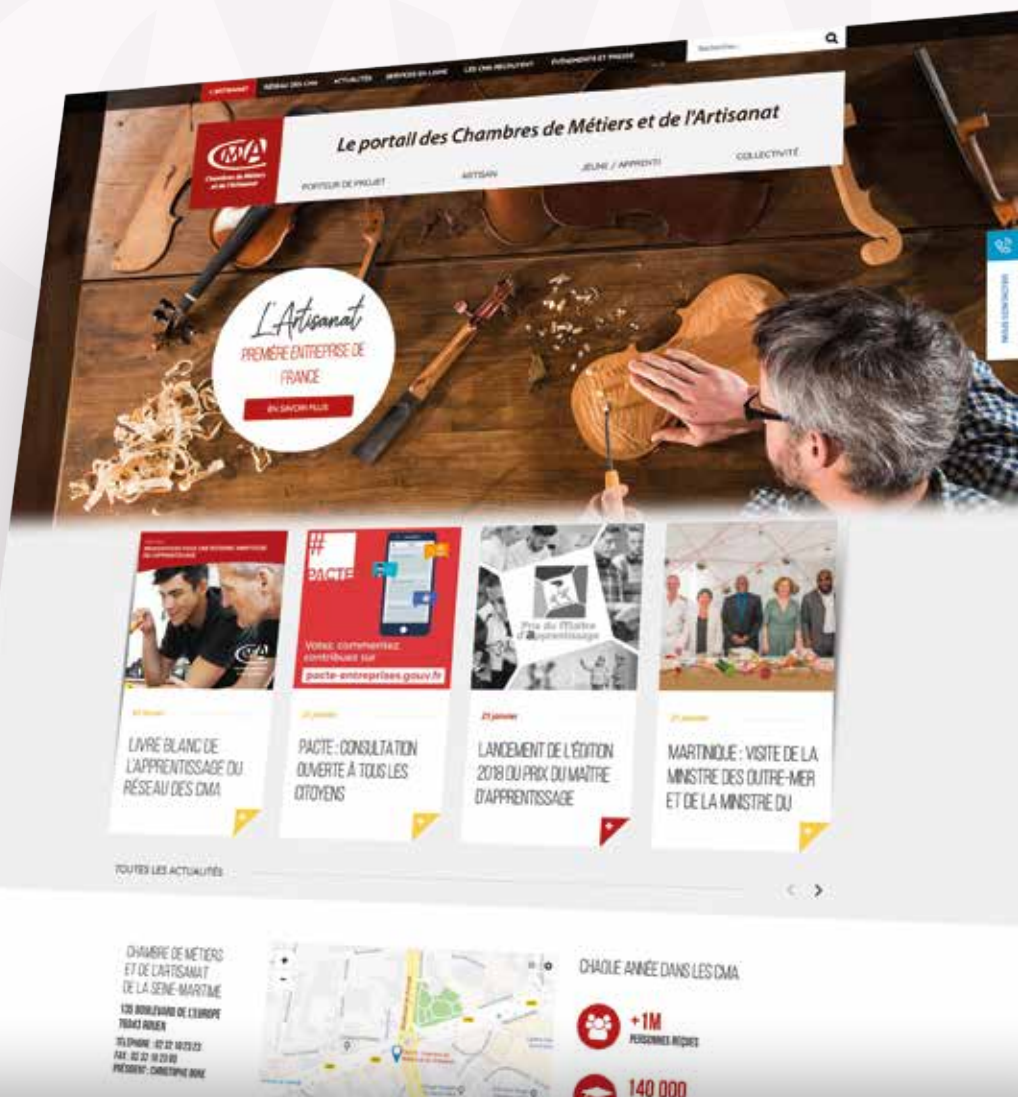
L'ARTISANAT RÉSEAU DES CMA ACTUALITÉS SERVICES EN LIGNE LES CMA RECRUTENT ÉVÉNEMENTS ET PRESSE

Rechercher...

CMA
Chambres de Métiers et de l'Artisanat

Le portail des Chambres de Métiers et de l'Artisanat

PORTEUR DE PROJET ARTISAN JEUNE / APPRENTI COLLECTIVITÉ

L'Artisanat
PREMIÈRE ENTREPRISE DE FRANCE

EN SAVOIR PLUS

NOUS CONTACTER

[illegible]

#
PACTE
Votez, commentez, contribuez sur
pacte-entreprises.gouv.fr

Prix du Maître d'apprentissage

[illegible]
LIVRE BLANC DE L'APPRENTISSAGE DU RÉSEAU DES CMA

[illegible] janvier
PACTE : CONSULTATION OUVERTE À TOUS LES CITOYENS

21 janvier
LANCEMENT DE L'ÉDITION 2018 DU PRIX DU MAÎTRE D'APPRENTISSAGE

21 janvier
MARTINIQUE : VISITE DE LA MINISTRE DES OUTRE-MER ET DE LA MINISTRE DU

TOUTES LES ACTUALITÉS

CHAMBRE DE MÉTIERS ET DE L'ARTISANAT DE LA SEINE-MARITIME
135 BOULEVARD DE L'EUROPE 76043 ROUEN
TÉLÉPHONE : 02 32 18 23 23
FAX : 02 32 18 23 00
PRÉSIDENT : CHRISTOPHE BORE

CHAQUE ANNÉE DANS LES CMA

+1M
PERSONNES REÇUES

140 000